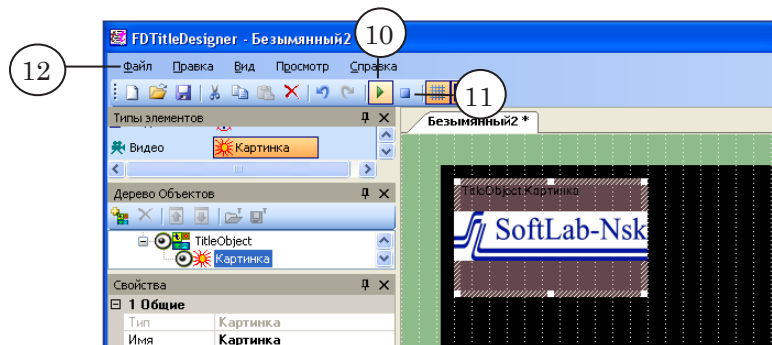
FDTitleDesigner - Безымянный2

12

10

11

Файл Правка Вид Просмотр Справка

Типы элементов

Видео

Картинка

Дерево Объектов

TitleObject

Картинка

Свойства

1 Общие

| Тип | Картинка |
|---|---|
| Имя | Картинка |

Безымянный2 *

TitleObject.Картинка

SoftLab-Nsk